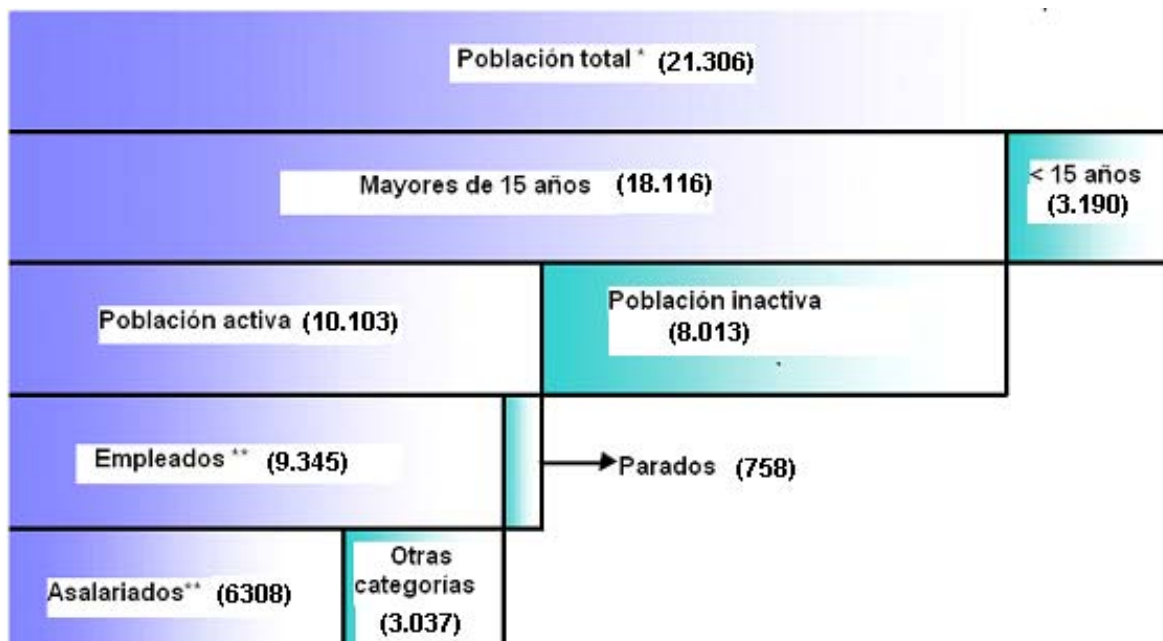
Población total * (21.306)

Mayores de 15 años (18.116)

< 15 años (3.190)

Población activa (10.103)

Población inactiva (8.013)

Empleados ** (9.345)

Parados (758)

Asalariados** (6308)

Otras categorías (3.037)